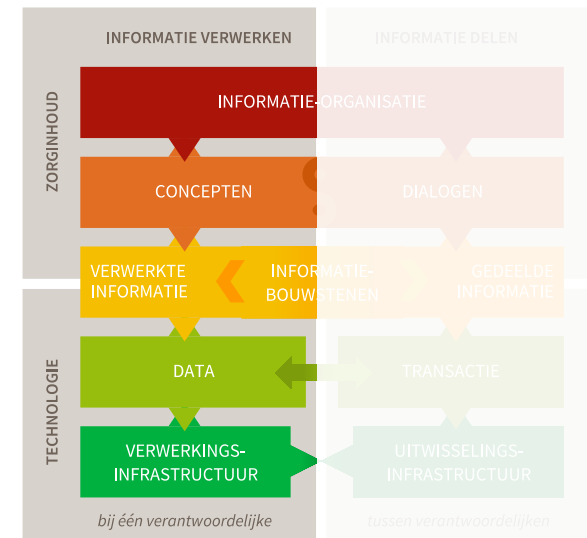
INFORMATIE VERWERKEN

INFORMATIE DELEN

ZORGINHOUD

INFORMATIE-ORGANISATIE

CONCEPTEN

DIALOGEN

VERWERKTE INFORMATIE

INFORMATIE-BOUWSTENEN

GEDEELDE INFORMATIE

TECHNOLOGIE

DATA

TRANSACTIE

VERWERKINGS-INFRASTRUCTUUR

UITWISSELINGS-INFRASTRUCTUUR

bij één verantwoordelijke

tussen verantwoordelijken